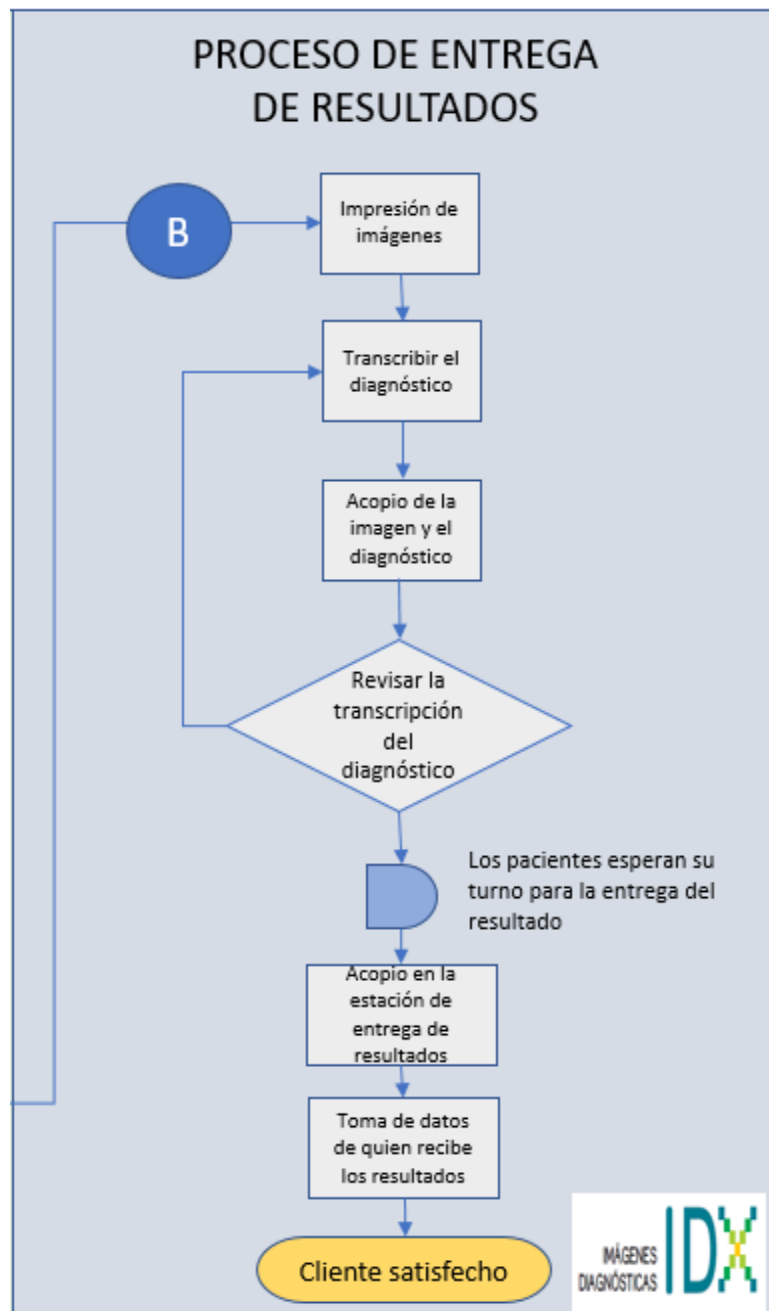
PROCESO DE ENTREGA DE RESULTADOS

B

Impresión de imágenes

Transcribir el diagnóstico

Acopio de la imagen y el diagnóstico

Revisar la transcripción del diagnóstico

Los pacientes esperan su turno para la entrega del resultado

Acopio en la estación de entrega de resultados

Toma de datos de quien recibe los resultados

Cliente satisfecho

IMÁGENES DIAGNÓSTICAS IDX